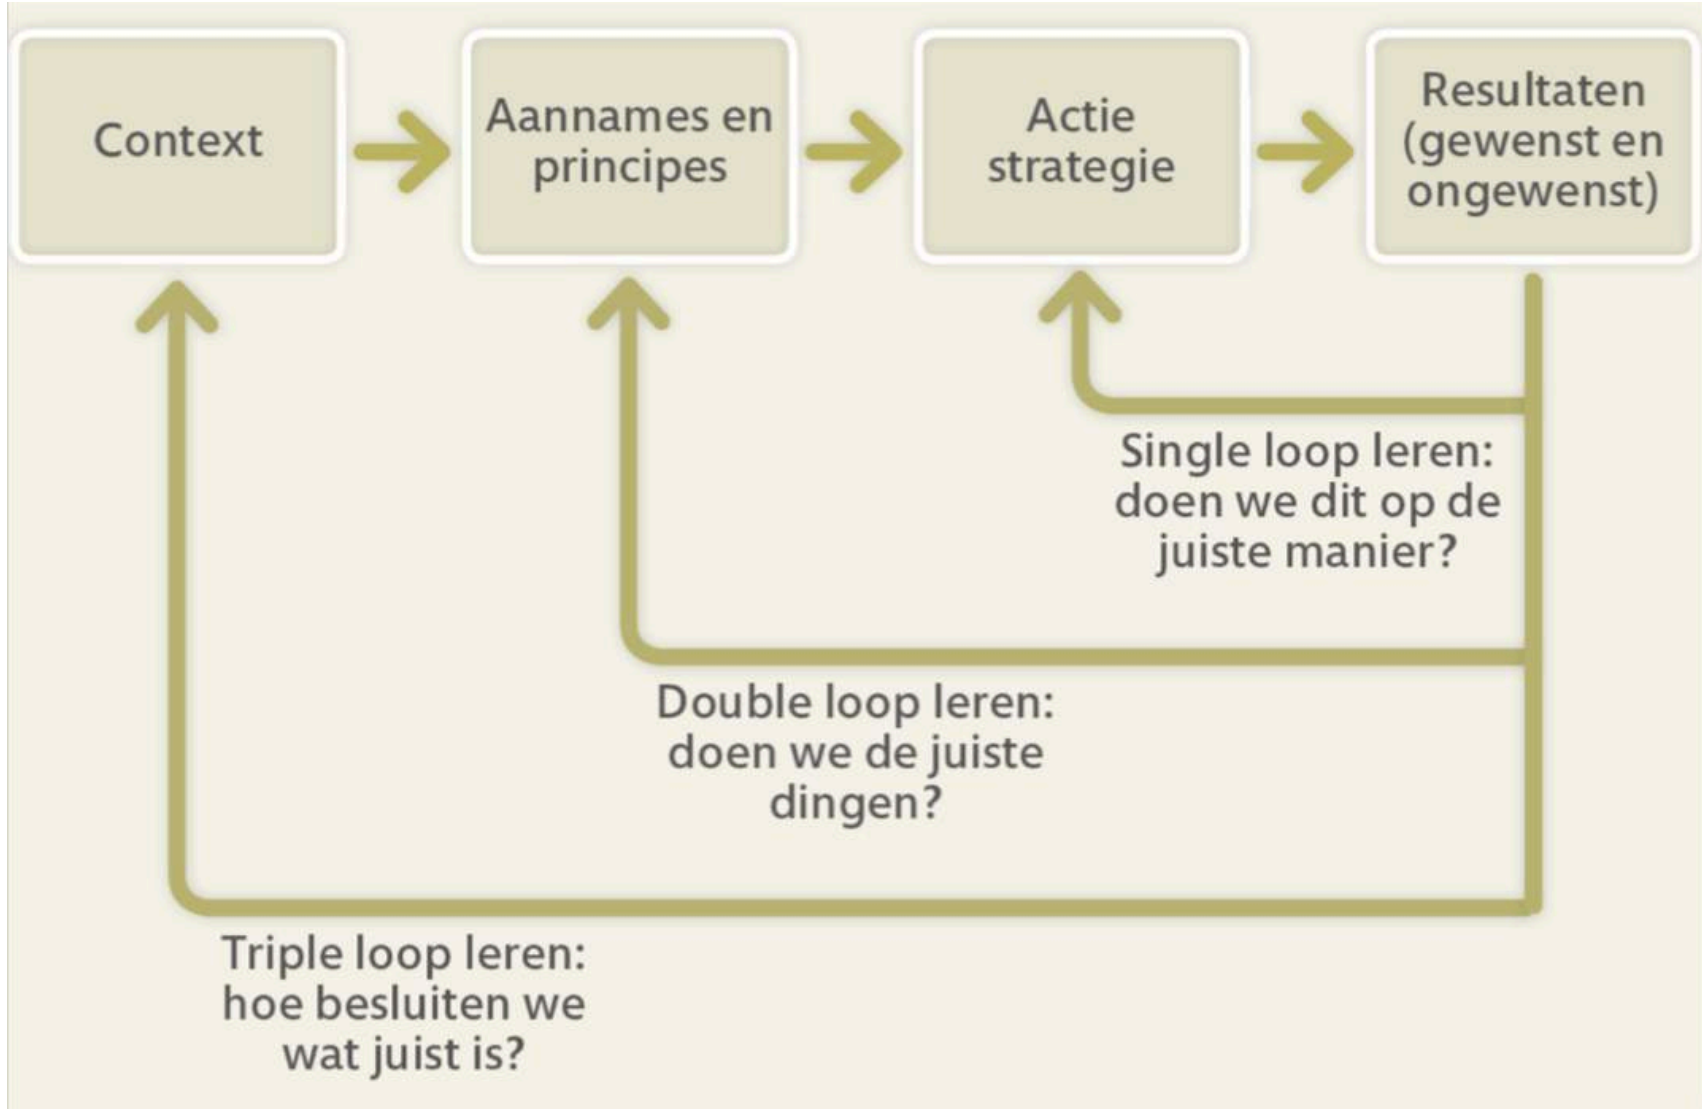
Context

Aannames en principes

Actie strategie

Resultaten (gewenst en ongewenst)

Single loop leren: doen we dit op de juiste manier?

Double loop leren: doen we de juiste dingen?

Triple loop leren: hoe besluiten we wat juist is?